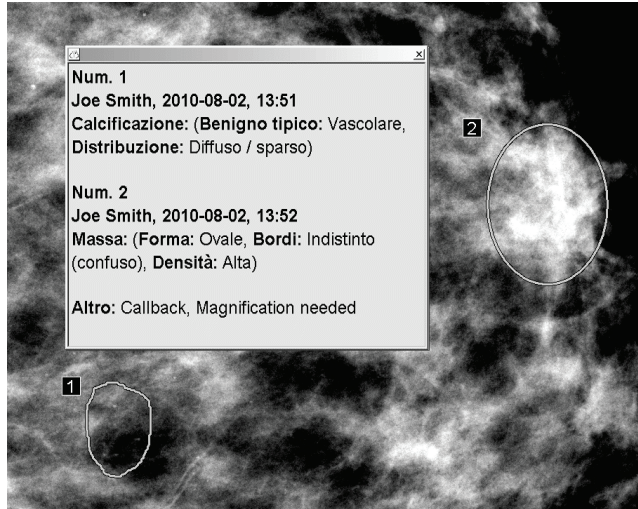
Num. 1
Joe Smith, 2010-08-02, 13:51
Calcificazione: (Benigno tipico: Vascolare, Distribuzione: Diffuso / sparso)

Num. 2
Joe Smith, 2010-08-02, 13:52
Massa: (Forma: Ovale, Bordi: Indistinto (confuso), Densità: Alta)

Altro: Callback, Magnification needed

2

1